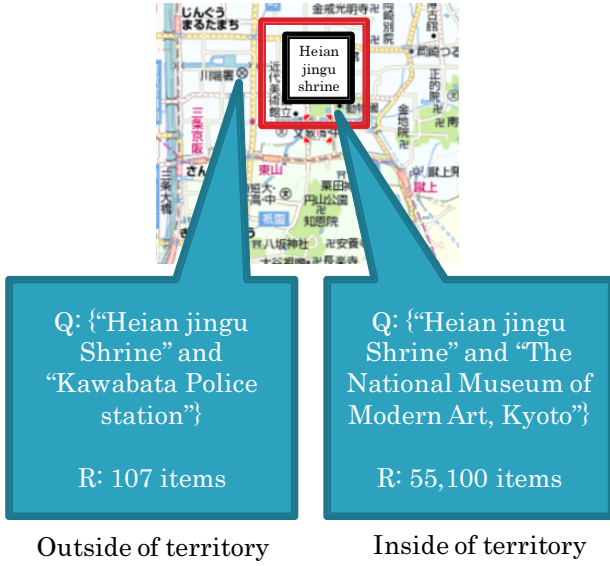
じんぐう
まるたまち
Heian jingu shrine
川端署
近代美術館
三条京阪
東山
祇園
円山公園
知恩院
八坂神社
粟田口
蹴上
金地院
岡崎

Q: {"Heian jingu Shrine" and "Kawabata Police station"}

R: 107 items

Q: {"Heian jingu Shrine" and "The National Museum of Modern Art, Kyoto"}

R: 55,100 items

Outside of territory

Inside of territory